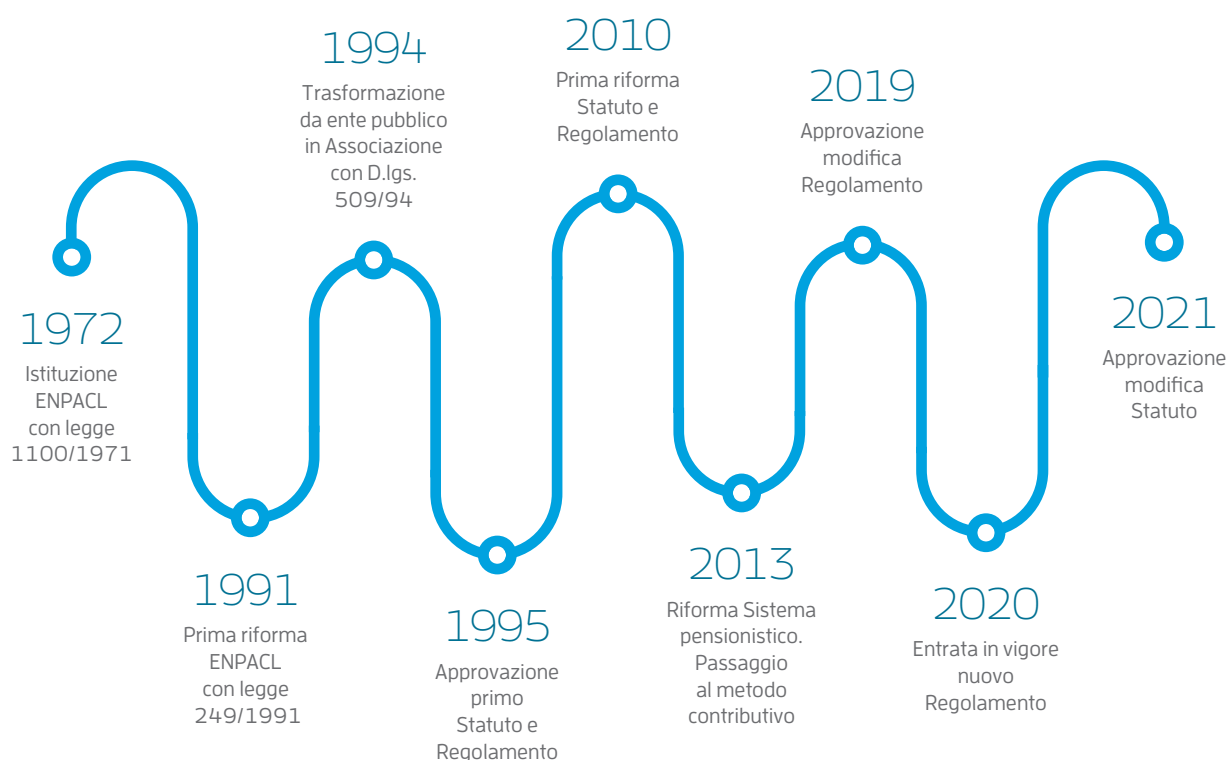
1972
Istituzione ENPACL con legge 1100/1971

1991
Prima riforma ENPACL con legge 249/1991

1994
Trasformazione da ente pubblico in Associazione con D.lgs. 509/94

1995
Approvazione primo Statuto e Regolamento

2010
Prima riforma Statuto e Regolamento

2013
Riforma Sistema pensionistico. Passaggio al metodo contributivo

2019
Approvazione modifica Regolamento

2020
Entrata in vigore nuovo Regolamento

2021
Approvazione modifica Statuto